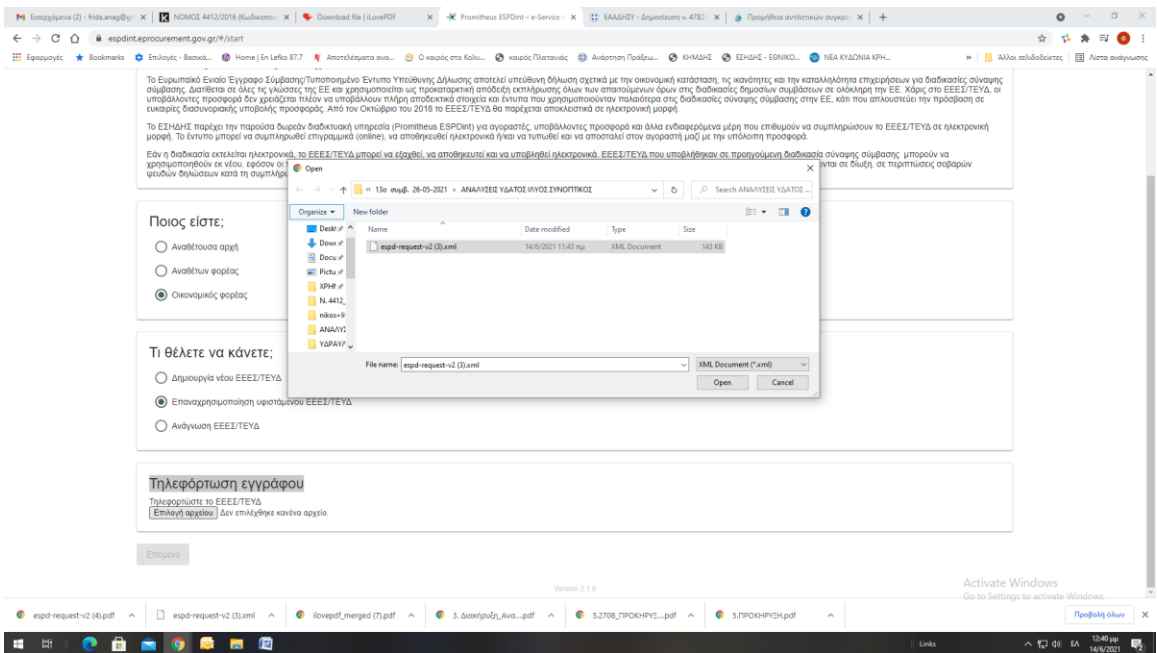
Εισερχόμενα (2) - frida.anag@g× | ΝΟΜΟΣ 4412/2016 (Κωδικοποι× | Download file | iLovePDF × | Prometheus ESPDint - e-Service × | ΕΑΑΔΗΣΥ - Δημοσίευση ν. 4782 × | Προμήθεια αντλητικών συγκρο× | +

espdint.eprocurement.gov.gr/#/start

Εφαρμογές | Bookmarks | Επιλογές - Βασικά... | Home | En Lefko 87.7 | Αποτελέσματα ανα... | Ο καιρός στο Κολυ... | καιρος Πλατανιάς | Ανάστηση Πράξεω... | ΚΗΜΔΗΣ | ΕΣΗΔΗΣ - ΕΘΝΙΚΟ... | ΝΕΑ ΚΥΔΩΝΙΑ ΚΡΗ... | Άλλοι σελιδοδείκτες | Λίστα ανάγνωσης

Το Ευρωπαϊκό Ενιαίο Έγγραφο Σύμβασης/Τυποποιημένο Έντυπο Υπεύθυνης Δήλωσης αποτελεί υπεύθυνη δήλωση σχετικά με την οικονομική κατάσταση, τις ικανότητες και την καταλληλότητα επιχειρήσεων για διαδικασίες σύναψης σύμβασης. Διατίθεται σε όλες τις γλώσσες της ΕΕ και χρησιμοποιείται ως προκαταρκτική απόδειξη εκπλήρωσης όλων των απαιτούμενων όρων στις διαδικασίες δημοσίων συμβάσεων σε ολόκληρη την ΕΕ. Χάρις στο ΕΕΕΣ/ΤΕΥΔ, οι υποβάλλοντες προσφορά δεν χρειάζεται πλέον να υποβάλουν πλήρη αποδεικτικά στοιχεία και έντυπα που χρησιμοποιούνταν παλαιότερα στις διαδικασίες σύναψης σύμβασης στην ΕΕ, κάτι που απλουστεύει την πρόσβαση σε ευκαιρίες διασυνοριακής υποβολής προσφοράς. Από τον Οκτώβριο του 2018 το ΕΕΕΣ/ΤΕΥΔ θα παρέχεται αποκλειστικά σε ηλεκτρονική μορφή.

Το ΕΣΗΔΗΣ παρέχει την παρούσα δωρεάν διαδικτυακή υπηρεσία (Prometheus ESPDint) για αγοραστές, υποβάλλοντες προσφορά και άλλα ενδιαφερόμενα μέρη που επιθυμούν να συμπληρώσουν το ΕΕΕΣ/ΤΕΥΔ σε ηλεκτρονική μορφή. Το έντυπο μπορεί να συμπληρωθεί επιγραμμικά (online), να αποθηκευθεί ηλεκτρονικά ή/και να τυπωθεί και να αποσταλεί στον αγοραστή μαζί με την υπόλοιπη προσφορά.

Εάν η διαδικασία εκτελείται ηλεκτρονικά, το ΕΕΕΣ/ΤΕΥΔ μπορεί να εξαχθεί, να αποθηκευτεί και να υποβληθεί ηλεκτρονικά. ΕΕΕΣ/ΤΕΥΔ που υποβλήθηκαν σε προηγούμενη διαδικασία σύναψης σύμβασης μπορούν να χρησιμοποιηθούν εκ νέου, εφόσον οι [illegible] ...νται σε δίωξη, σε περιπτώσεις σοβαρών ψευδών δηλώσεων κατά τη συμπλήρ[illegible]

Ποιος είστε;
Αναθέτουσα αρχή
Αναθέτων φορέας
Οικονομικός φορέας

Τι θέλετε να κάνετε;
Δημιουργία νέου ΕΕΕΣ/ΤΕΥΔ
Επαναχρησιμοποίηση υφιστάμενου ΕΕΕΣ/ΤΕΥΔ
Ανάγνωση ΕΕΕΣ/ΤΕΥΔ

Τηλεφόρτωση εγγράφου
Τηλεφορτώστε το ΕΕΕΣ/ΤΕΥΔ
Επιλογή αρχείου Δεν επιλέχθηκε κανένα αρχείο.

Επόμενο

Version 2.1.0

Open
« 13ο συμβ. 26-05-2021 › ΑΝΑΛΥΣΕΙΣ ΥΔΑΤΟΣ ΙΛΥΟΣ ΣΥΝΟΠΤΙΚΟΣ
Search ΑΝΑΛΥΣΕΙΣ ΥΔΑΤΟΣ ...
Organize ▾ New folder
Desktop | Downloads | Documents | Pictures | ΧΡΗΣ | Ν. 4412_ | nikos+li | ΑΝΑΛΥΣ | ΥΔΡΑΥΛ

| Name | Date modified | Type | Size |
|---|---|---|---|
| espd-request-v2 (3).xml | 14/6/2021 11:43 πμ | XML Document | 143 KB |

File name: espd-request-v2 (3).xml
XML Document (*.xml)
Open Cancel

Activate Windows
Go to Settings to activate Windows.

espd-request-v2 (4).pdf | espd-request-v2 (3).xml | ilovepdf_merged (7).pdf | 3. Διακήρυξη_Ανα....pdf | 5.2708_ΠΡΟΚΗΡΥΞ....pdf | 5.ΠΡΟΚΗΡΥΞΗ.pdf | Προβολή όλων

Links | ΕΛ | 12:40 μμ 14/6/2021